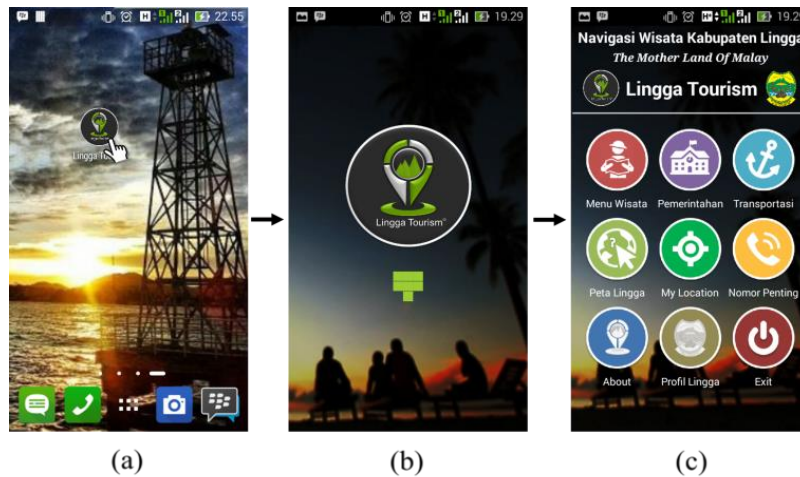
22.55

Lingga T

(a)

19.29

Lingga Tourism

(b)

19.2

Navigasi Wisata Kabupaten Lingga

The Mother Land Of Malay

Lingga Tourism

Menu Wisata

Pemerintahan

Transportasi

Peta Lingga

My Location

Nomor Penting

About

Profil Lingga

Exit

(c)